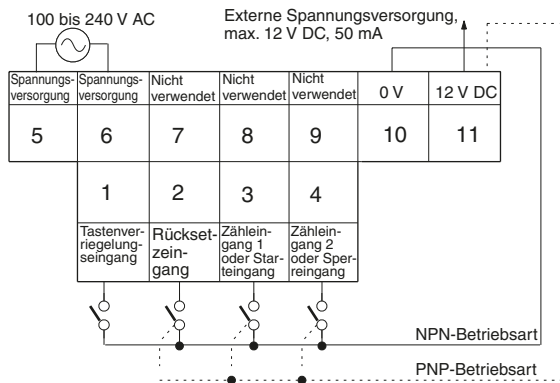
100 bis 240 V AC

Externe Spannungsversorgung, max. 12 V DC, 50 mA

| Spannungsversorgung | Spannungsversorgung | Nicht verwendet | Nicht verwendet | Nicht verwendet | 0 V | 12 V DC |
|---|---|---|---|---|---|---|
| 5 | 6 | 7 | 8 | 9 | 10 | 11 |

| 1 | 2 | 3 | 4 |
|---|---|---|---|
| Tastenverriegelungseingang | Rücksetzeingang | Zähleingang 1 oder Starteingang | Zähleingang 2 oder Sperreingang |

NPN-Betriebsart

PNP-Betriebsart